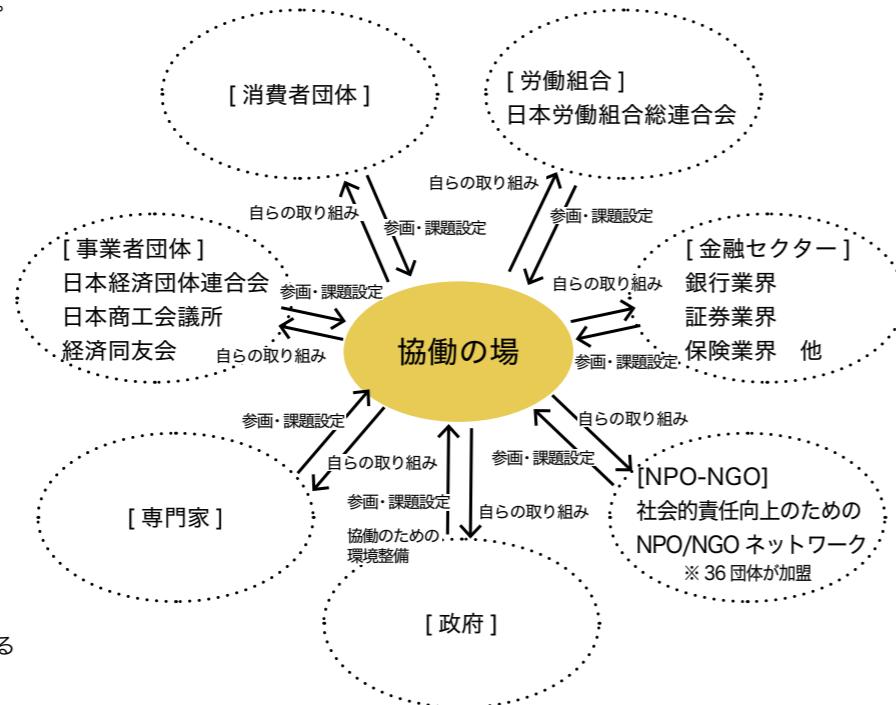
。

[ 消費者団体 ]

[ 労働組合 ]
日本労働組合総連合会

自らの取り組み
参画・課題設定

自らの取り組み
参画・課題設定

[ 事業者団体 ]
日本経済団体連合会
日本商工会議所
経済同友会

参画・課題設定
自らの取り組み

[ 金融セクター ]
銀行業界
証券業界
保険業界　他

自らの取り組み
参画・課題設定

協働の場

参画・課題設定
自らの取り組み

自らの取り組み
参画・課題設定

[NPO-NGO]
社会的責任向上のための
NPO/NGO ネットワーク
※ 36 団体が加盟

[ 専門家 ]

参画・課題設定
協働のための
環境整備
自らの取り組み

[ 政府 ]

る